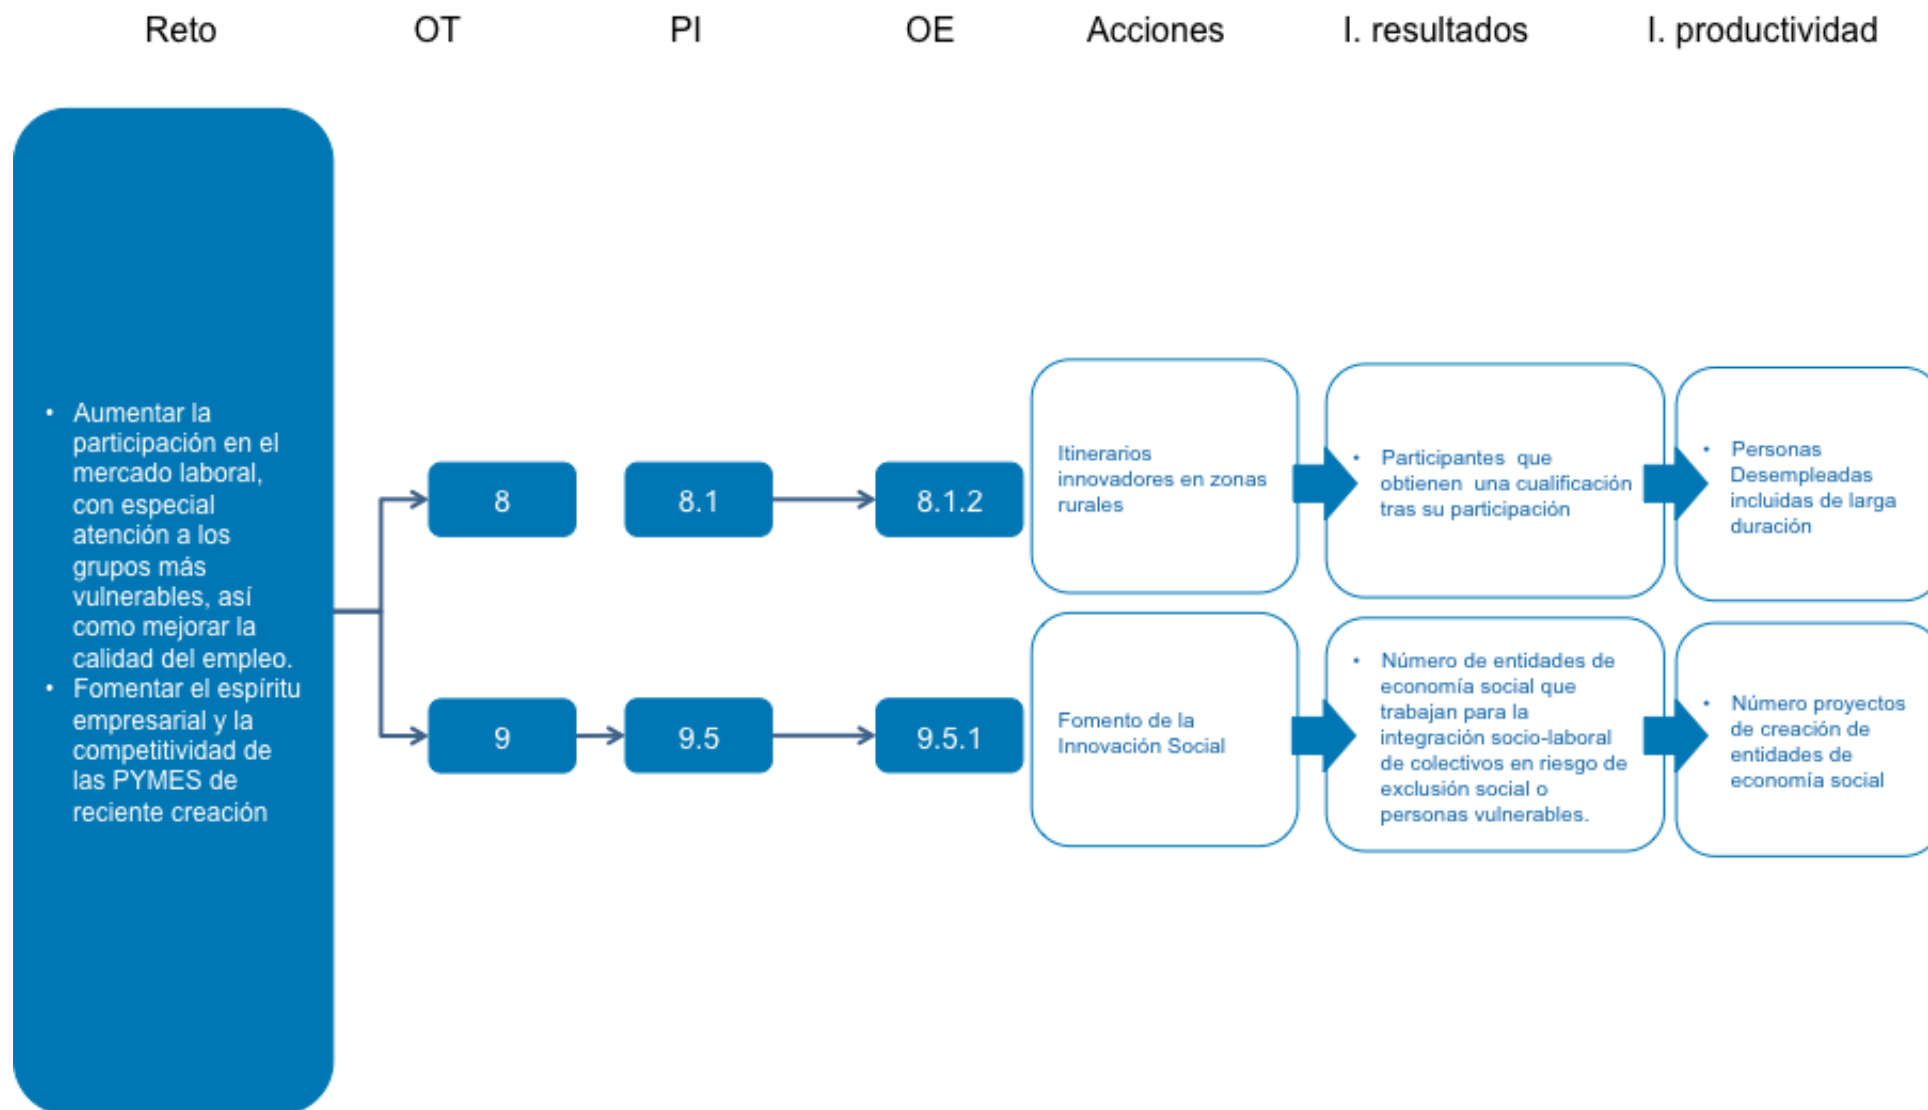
Reto OT PI OE Acciones I. resultados I. productividad

• Aumentar la participación en el mercado laboral, con especial atención a los grupos más vulnerables, así como mejorar la calidad del empleo.
• Fomentar el espíritu empresarial y la competitividad de las PYMES de reciente creación

8

8.1

8.1.2

Itinerarios innovadores en zonas rurales

• Participantes que obtienen una cualificación tras su participación

• Personas Desempleadas incluidas de larga duración

9

9.5

9.5.1

Fomento de la Innovación Social

• Número de entidades de economía social que trabajan para la integración socio-laboral de colectivos en riesgo de exclusión social o personas vulnerables.

• Número proyectos de creación de entidades de economía social